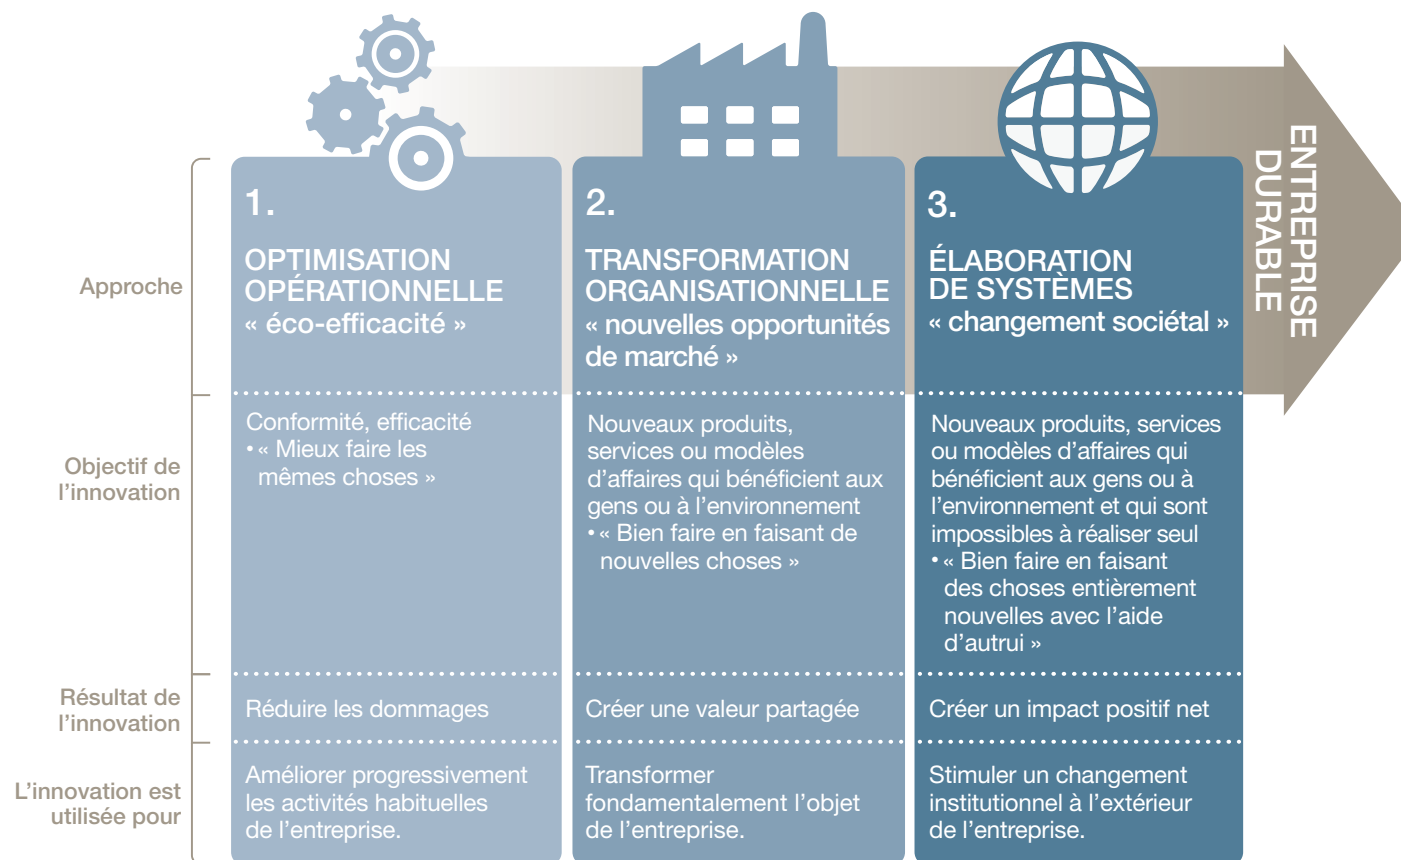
ENTREPRISE DURABLE

Approche

Objectif de l'innovation

Résultat de l'innovation

L'innovation est utilisée pour

1.

OPTIMISATION OPÉRATIONNELLE
« éco-efficacité »

Conformité, efficacité
• « Mieux faire les mêmes choses »

Réduire les dommages

Améliorer progressivement les activités habituelles de l'entreprise.

2.

TRANSFORMATION ORGANISATIONNELLE
« nouvelles opportunités de marché »

Nouveaux produits, services ou modèles d'affaires qui bénéficient aux gens ou à l'environnement
• « Bien faire en faisant de nouvelles choses »

Créer une valeur partagée

Transformer fondamentalement l'objet de l'entreprise.

3.

ÉLABORATION DE SYSTÈMES
« changement sociétal »

Nouveaux produits, services ou modèles d'affaires qui bénéficient aux gens ou à l'environnement et qui sont impossibles à réaliser seul
• « Bien faire en faisant des choses entièrement nouvelles avec l'aide d'autrui »

Créer un impact positif net

Stimuler un changement institutionnel à l'extérieur de l'entreprise.